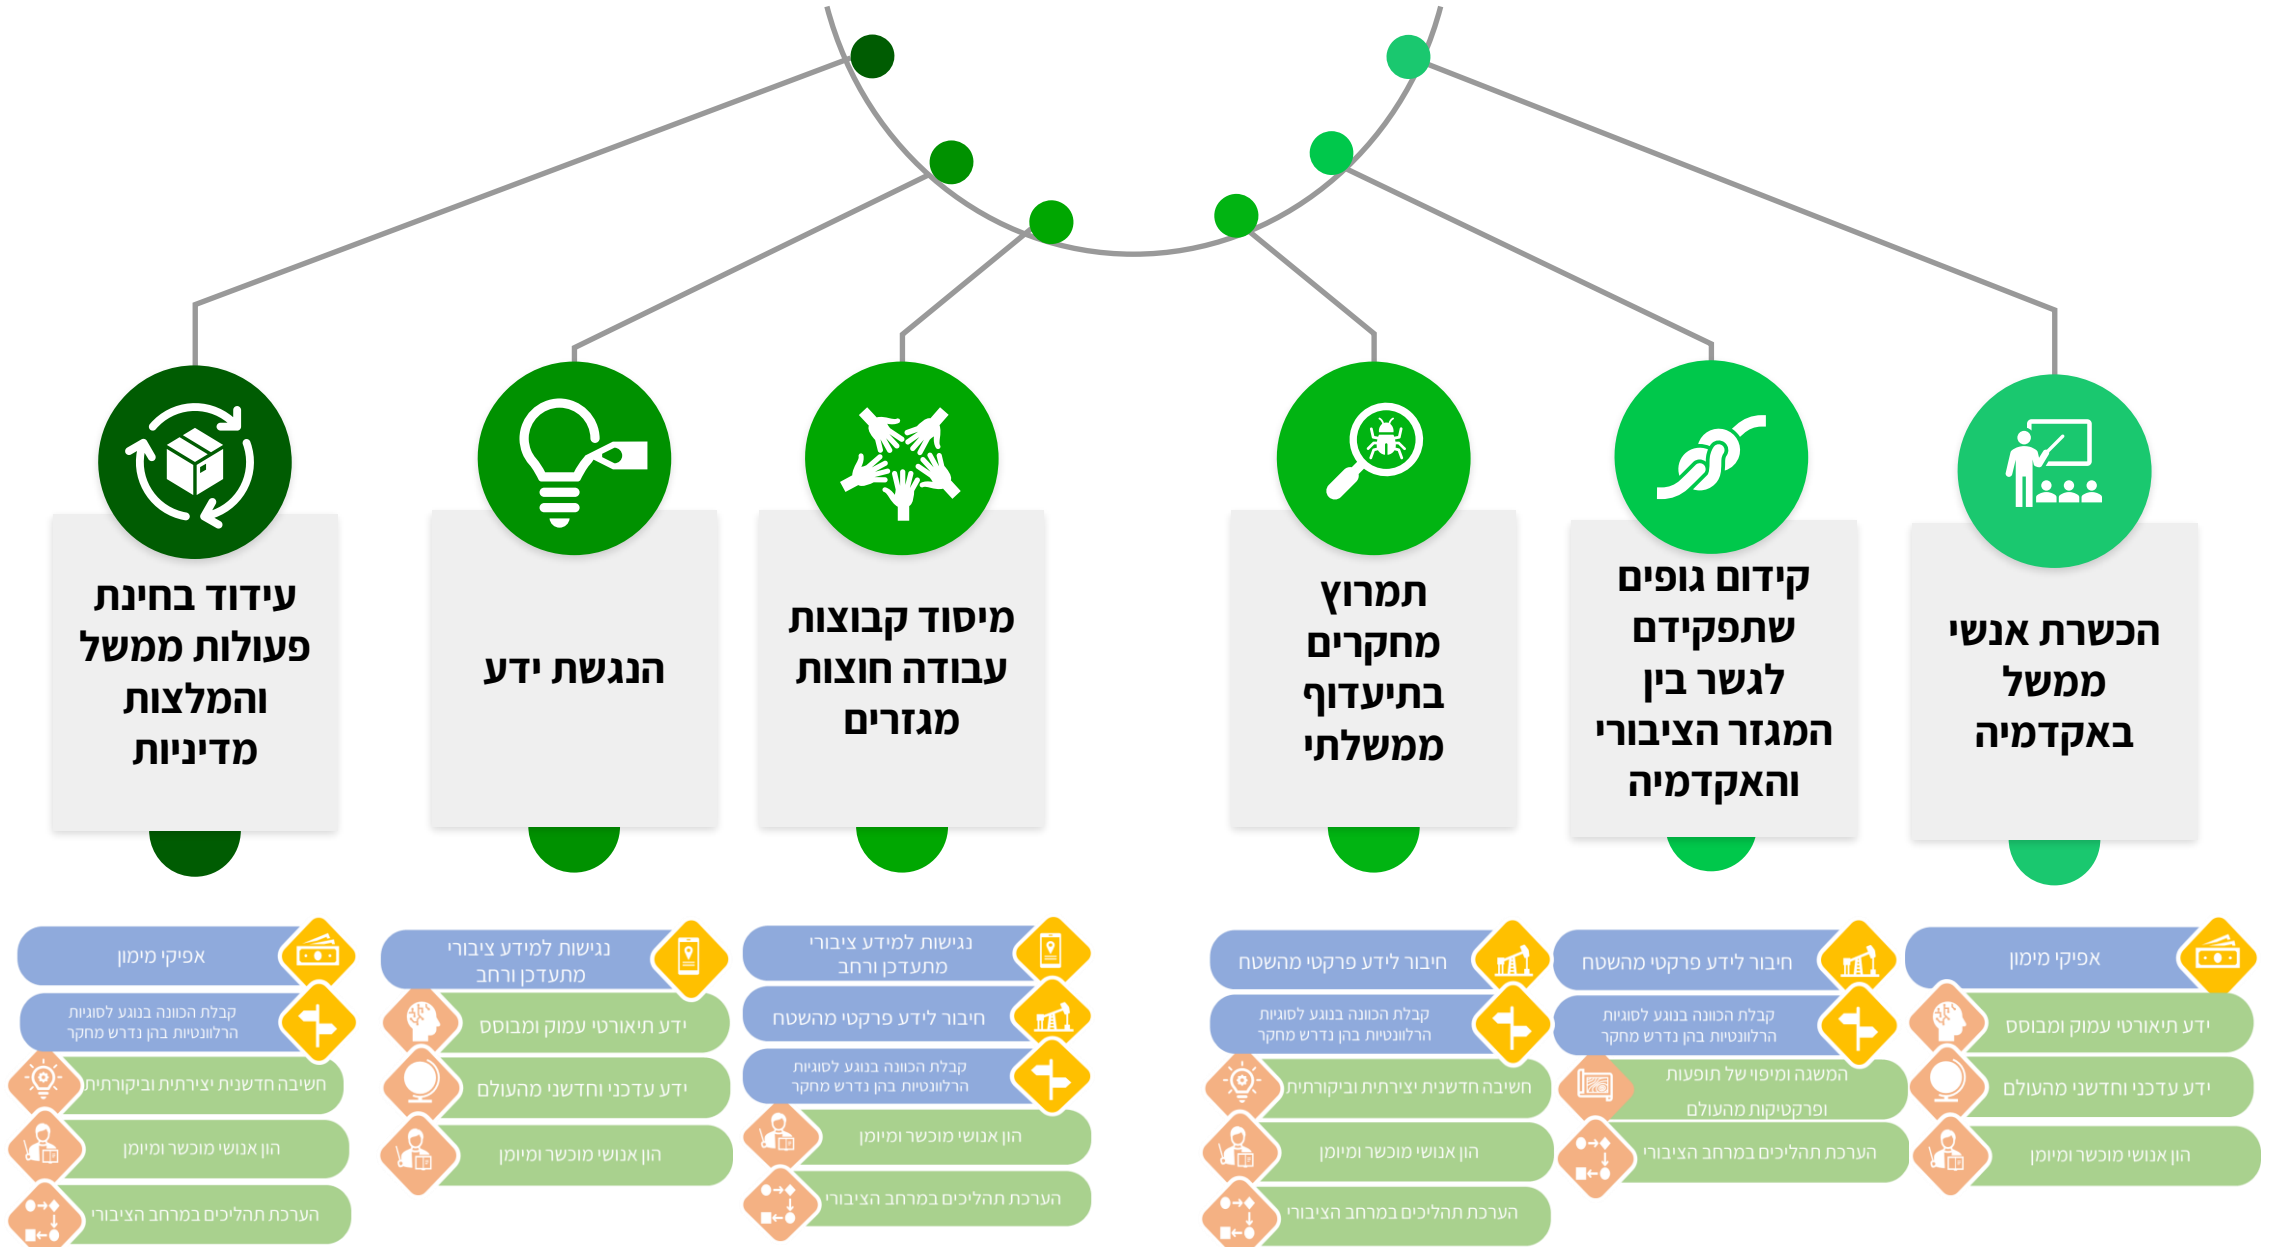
הכשרת אנשי ממשל באקדמיה

קידום גופים שתפקידם לגשר בין המגזר הציבורי והאקדמיה

תמרוץ מחקרים בתיעדוף ממשלתי

מיסוד קבוצות עבודה חוצות מגזרים

הנגשת ידע

עידוד בחינת פעולות ממשל והמלצות מדיניות

אפיקי מימון
ידע תיאורטי עמוק ומבוסס
ידע עדכני וחדשני מהעולם
הון אנושי מוכשר ומיומן

חיבור לידע פרקטי מהשטח
קבלת הכוונה בנוגע לסוגיות הרלוונטיות בהן נדרש מחקר
המשגה ומיפוי של תופעות ופרקטיקות מהעולם
הערכת תהליכים במרחב הציבורי

חיבור לידע פרקטי מהשטח
קבלת הכוונה בנוגע לסוגיות הרלוונטיות בהן נדרש מחקר
חשיבה חדשנית יצירתית וביקורתית
הון אנושי מוכשר ומיומן
הערכת תהליכים במרחב הציבורי

נגישות למידע ציבורי מתעדכן ורחב
חיבור לידע פרקטי מהשטח
קבלת הכוונה בנוגע לסוגיות הרלוונטיות בהן נדרש מחקר
הון אנושי מוכשר ומיומן
הערכת תהליכים במרחב הציבורי

נגישות למידע ציבורי מתעדכן ורחב
ידע תיאורטי עמוק ומבוסס
ידע עדכני וחדשני מהעולם
הון אנושי מוכשר ומיומן

אפיקי מימון
קבלת הכוונה בנוגע לסוגיות הרלוונטיות בהן נדרש מחקר
חשיבה חדשנית יצירתית וביקורתית
הון אנושי מוכשר ומיומן
הערכת תהליכים במרחב הציבורי